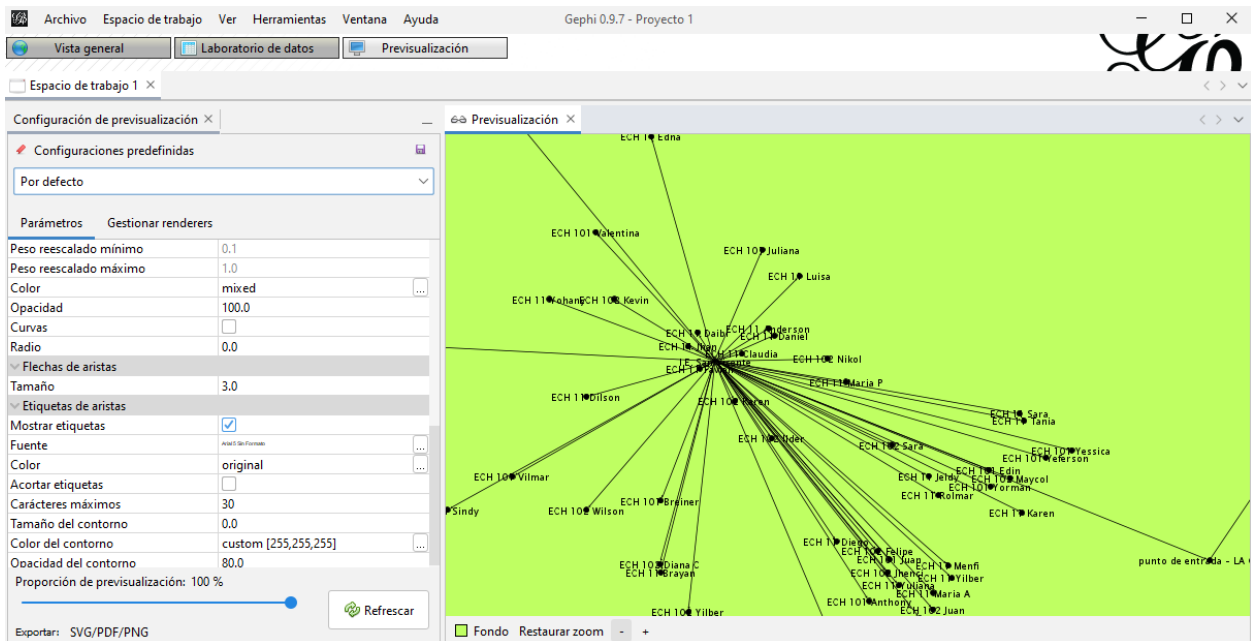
Archivo Espacio de trabajo Ver Herramientas Ventana Ayuda Gephi 0.9.7 - Proyecto 1

Vista general Laboratorio de datos Previsualización

Espacio de trabajo 1 ×

Configuración de previsualización ×

Configuraciones predefinidas

Por defecto

Parámetros Gestionar renderers

| | |
|---|---|
| Peso reescalado mínimo | 0.1 |
| Peso reescalado máximo | 1.0 |
| Color | mixed |
| Opacidad | 100.0 |
| Curvas | |
| Radio | 0.0 |
| Flechas de aristas | |
| Tamaño | 3.0 |
| Etiquetas de aristas | |
| Mostrar etiquetas | ✓ |
| Fuente | Arial 5 Sin Formato |
| Color | original |
| Acortar etiquetas | |
| Carácteres máximos | 30 |
| Tamaño del contorno | 0.0 |
| Color del contorno | custom [255,255,255] |
| Opacidad del contorno | 80.0 |

Proporción de previsualización: 100 %

Refrescar

Exportar: SVG/PDF/PNG

Previsualización ×

ECH 1 Edna
ECH 101 Valentina
ECH 10 Juliana
ECH 1 Luisa
ECH 11 Yohan ECH 10 Kevin
ECH 1 Daib
ECH 11 Anderson
ECH 1 Daniel
ECH 1 Juan
ECH 11 Claudia
ECH 10 Nikol
ECH 11 Maria P
ECH 11 Dilson
ECH 10 Karen
ECH 1 Sara
ECH 1 Tania
ECH 10 Elder
ECH 1 Sara
ECH 101 Yessica
ECH 101 Yeferson
ECH 1 Edin
ECH 10 Vilmar
ECH 1 Jeidy
ECH 10 Maycol
ECH 101 Yorman
ECH 11 Rolmar
ECH 10 Breiner
Sindy
ECH 10 Wilson
ECH 1 Karen
ECH 1 Diego
ECH 1 Felipe
ECH 1 Juan
ECH 1 Menfi
ECH 1 Jhenci
ECH 1 Yilber
ECH 10 Diana C
ECH 1 Brayan
ECH 11 Yuliana
ECH 11 Maria A
ECH 101 Anthony
ECH 1 Juan
ECH 10 Yilber
punto de entrada - LA

Fondo Restaurar zoom - +